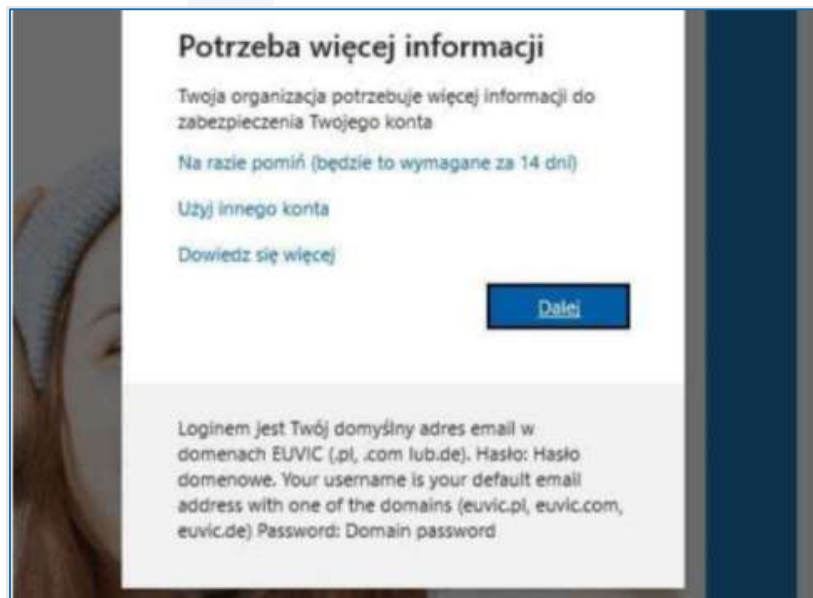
Potrzeba więcej informacji

Twoja organizacja potrzebuje więcej informacji do zabezpieczenia Twojego konta

Na razie pomiń (będzie to wymagane za 14 dni)

Użyj innego konta

Dowiedz się więcej

Dalej

Loginem jest Twój domyślny adres email w domenach EUVIC (.pl, .com lub.de). Hasło: Hasło domenowe. Your username is your default email address with one of the domains (euvic.pl, euvic.com, euvic.de) Password: Domain password